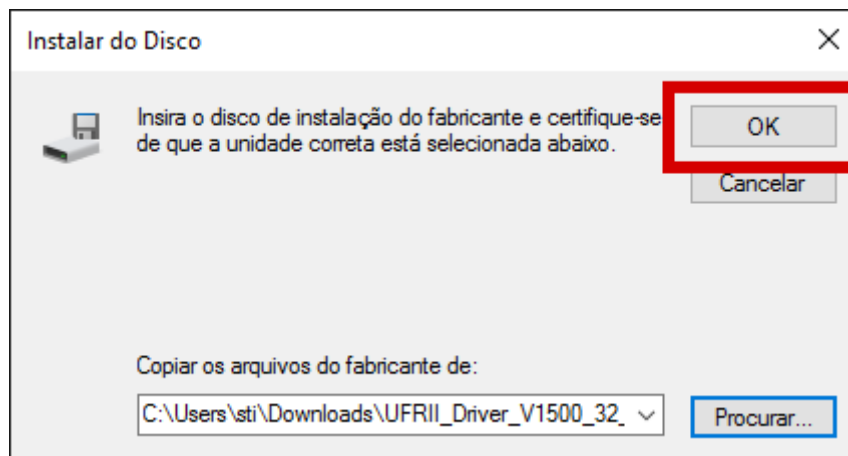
Instalar do Disco

×

Insira o disco de instalação do fabricante e certifique-se de que a unidade correta está selecionada abaixo.

OK

Cancelar

Copiar os arquivos do fabricante de:

C:\Users\sti\Downloads\UFRII_Driver_V1500_32_

Procurar...